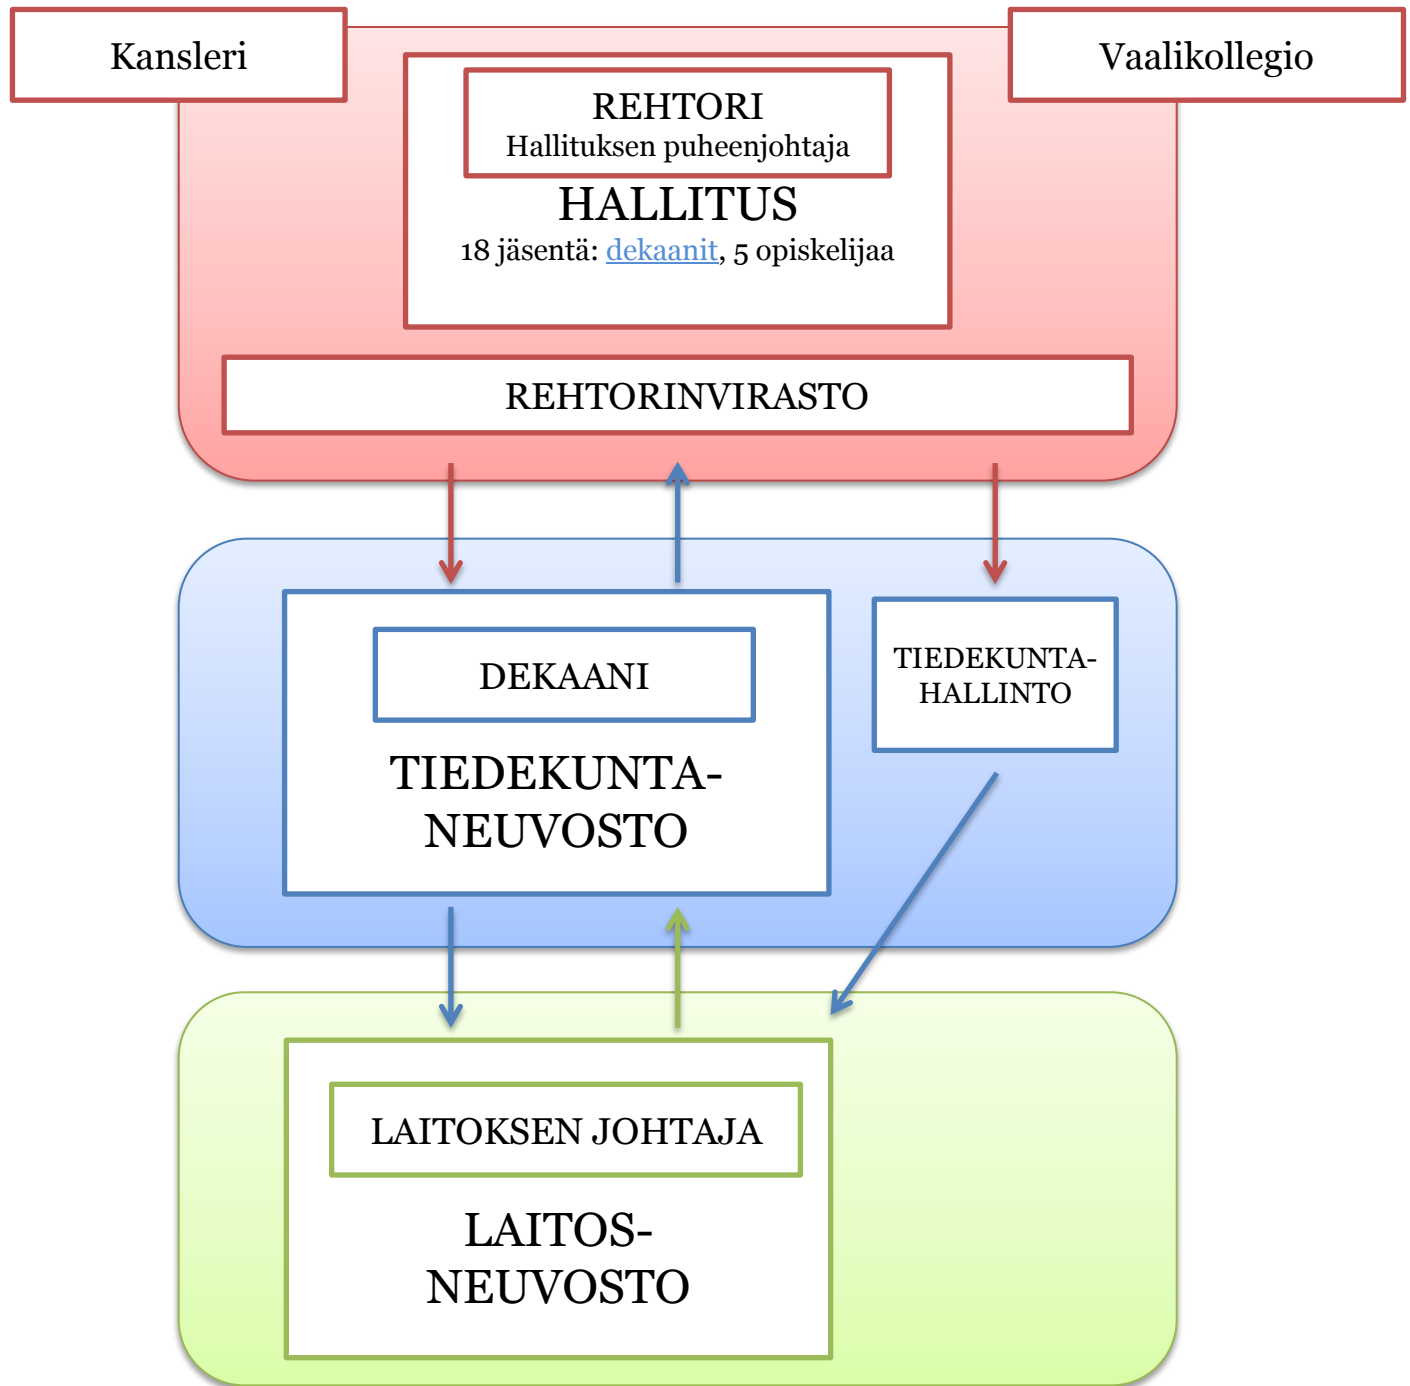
Kansleri

Vaalikollegio

REHTORI
Hallituksen puheenjohtaja

HALLITUS
18 jäsentä: dekaanit, 5 opiskelijaa

REHTORINVIRASTO

DEKAANI

TIEDEKUNTA-NEUVOSTO

TIEDEKUNTA-HALLINTO

LAITOKSEN JOHTAJA

LAITOS-NEUVOSTO